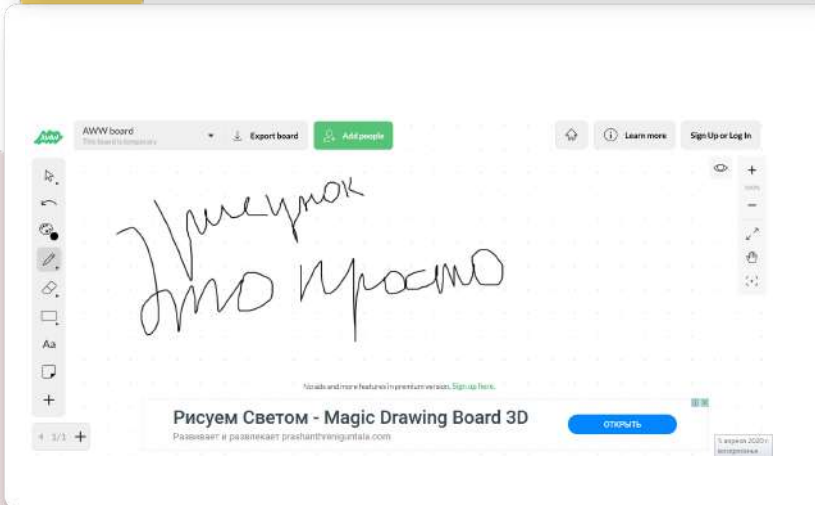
AWW board
This board is temporary
Export board
Add people
Learn more
Sign Up or Log In

Рисунок
Это просто

Aa
1/1

100%

No ads and more features in premium version. Sign up here.

Рисуем Светом - Magic Drawing Board 3D
Развивает и развлекает prashanthniguntala.com
ОТКРЫТЬ

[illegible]